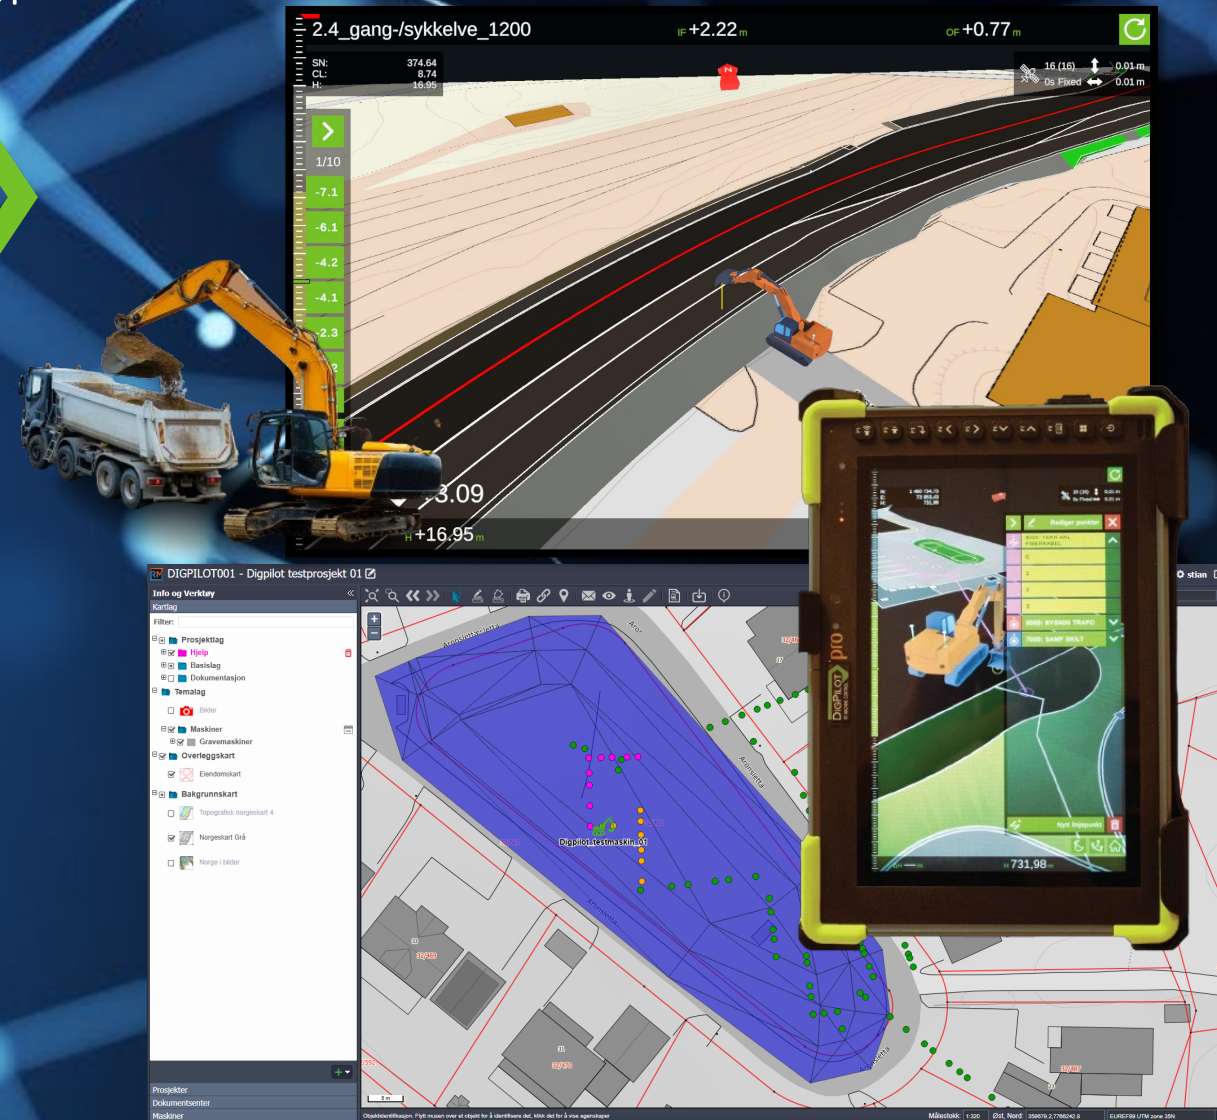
2.4_gang-/sykkelve_1200
IF +2.22 m
OF +0.77 m
SN: 374.64
CL: 8.74
H: 16.95
16 (16) 0.01 m
0s Fixed 0.01 m
1/10
-7.1
-6.1
-4.2
-4.1
-2.3
3.09
H +16.95 m

DIGPILOT001 - Digpilot testprosjekt 01
Info og Verktøy
Kartlag
Filter:
Prosjektlag
Hjelp
Basislag
Dokumentasjon
Temalag
Bilder
Maskiner
Gravemaskiner
Overleggskart
Eiendomskart
Bakgrunnskart
Topografisk norgeskart 4
Norgeskart Grå
Norge i bilder
Prosjekter
Dokumentsenter
Maskiner
Digpilot_testmaskin_01
Aronsletta
Aronsletta
Aronsletta
Aronsletta
Målestokk: 1:320
Øst, Nord: 359679,2,7766242,9
EUREF89 UTM zone 35N
stian

DIGPILOT pro
Rediger punkter
Flytt linjepunkt
H 731,98 m